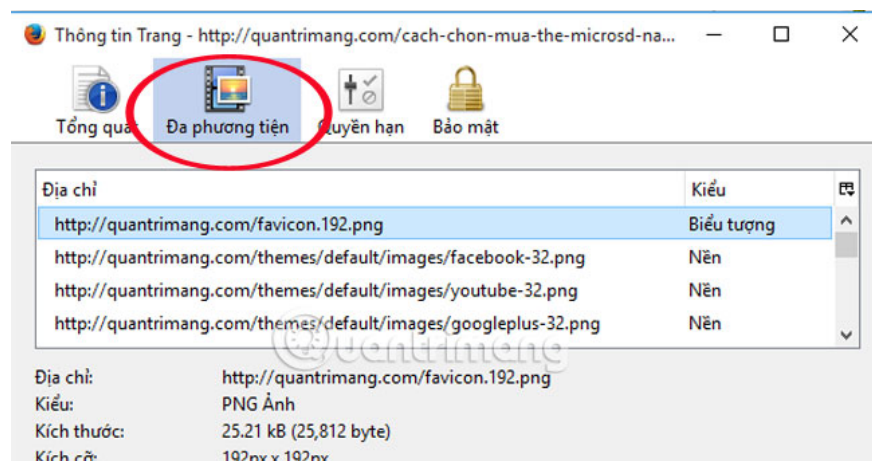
Thông tin Trang - http://quantrimang.com/cach-chon-mua-the-microsd-na...

Tổng quát Đa phương tiện Quyền hạn Bảo mật

| Địa chỉ | Kiểu |
|---|---|
| http://quantrimang.com/favicon.192.png | Biểu tượng |
| http://quantrimang.com/themes/default/images/facebook-32.png | Nền |
| http://quantrimang.com/themes/default/images/youtube-32.png | Nền |
| http://quantrimang.com/themes/default/images/googleplus-32.png | Nền |

Quantrimang

Địa chỉ: http://quantrimang.com/favicon.192.png
Kiểu: PNG Ảnh
Kích thước: 25.21 kB (25,812 byte)
Kích cỡ: 192px x 192px